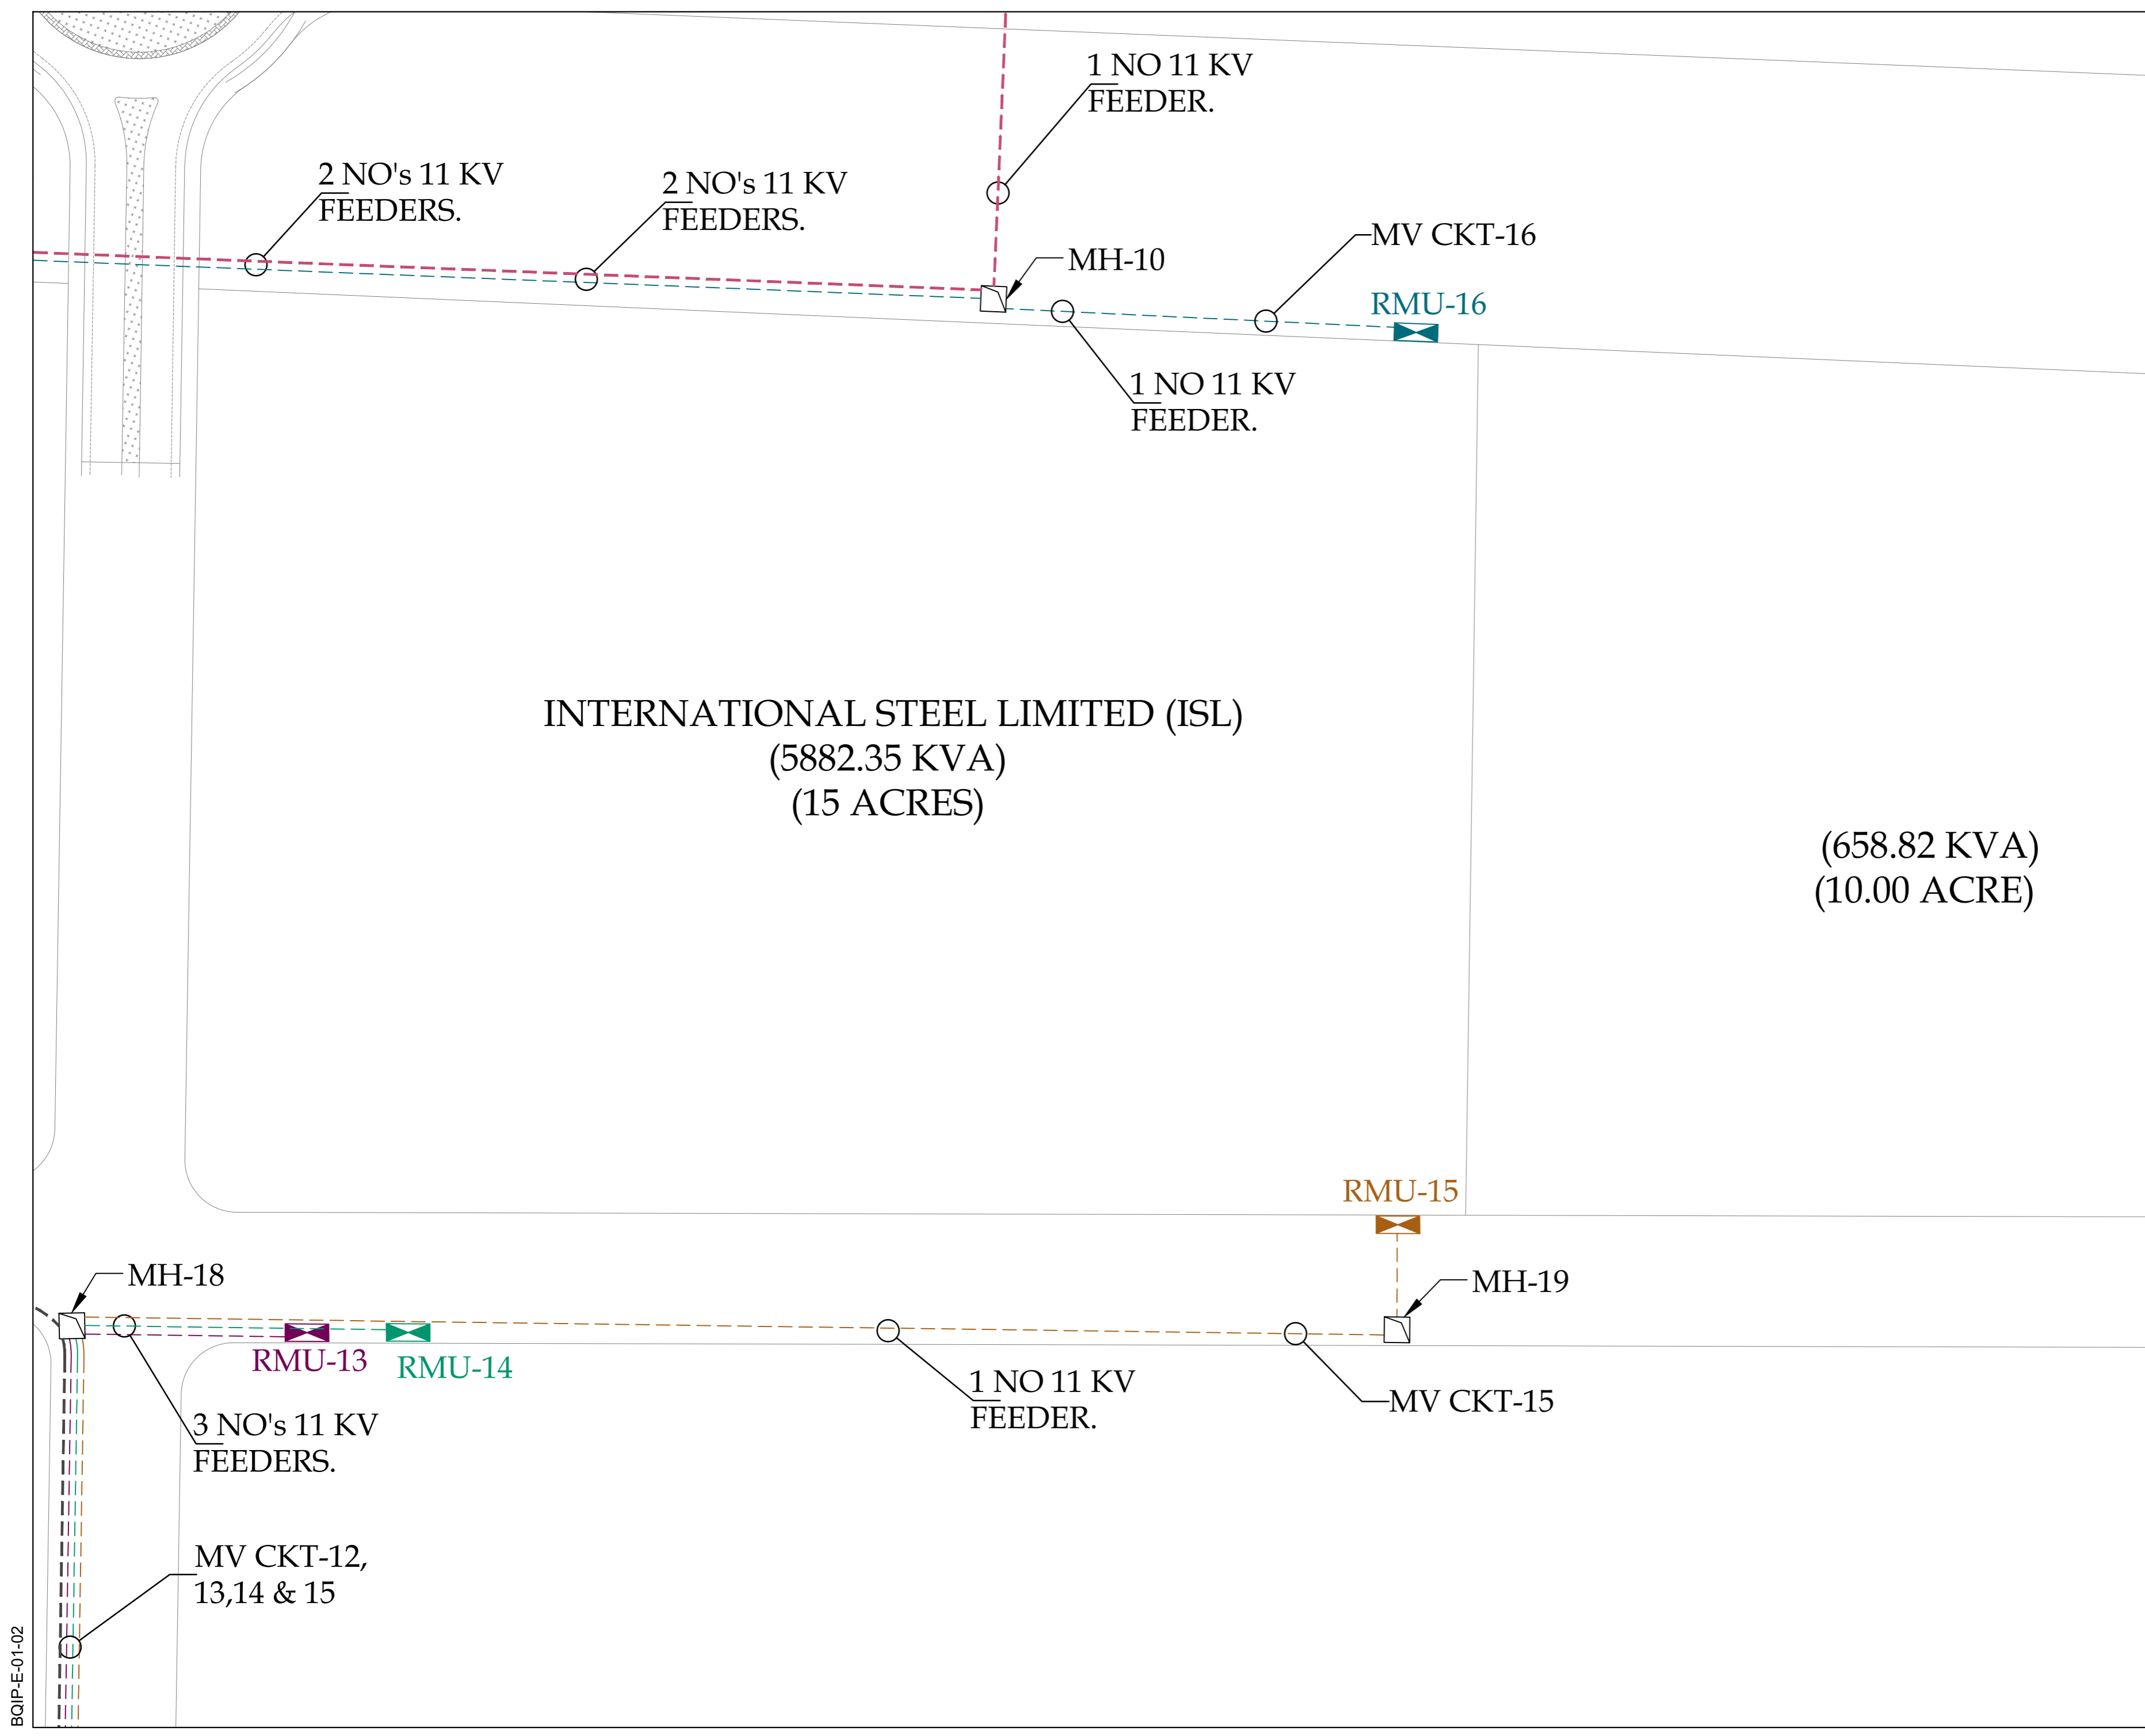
1 NO 11 KV
FEEDER.

2 NO's 11 KV
FEEDERS.

2 NO's 11 KV
FEEDERS.

MV CKT-16

MH-10

RMU-16

1 NO 11 KV
FEEDER.

INTERNATIONAL STEEL LIMITED (ISL)
(5882.35 KVA)
(15 ACRES)

(658.82 KVA)
(10.00 ACRE)

RMU-15

MH-18

MH-19

RMU-13

RMU-14

1 NO 11 KV
FEEDER.

MV CKT-15

3 NO's 11 KV
FEEDERS.

MV CKT-12,
13,14 & 15

BQIP-E-01-02